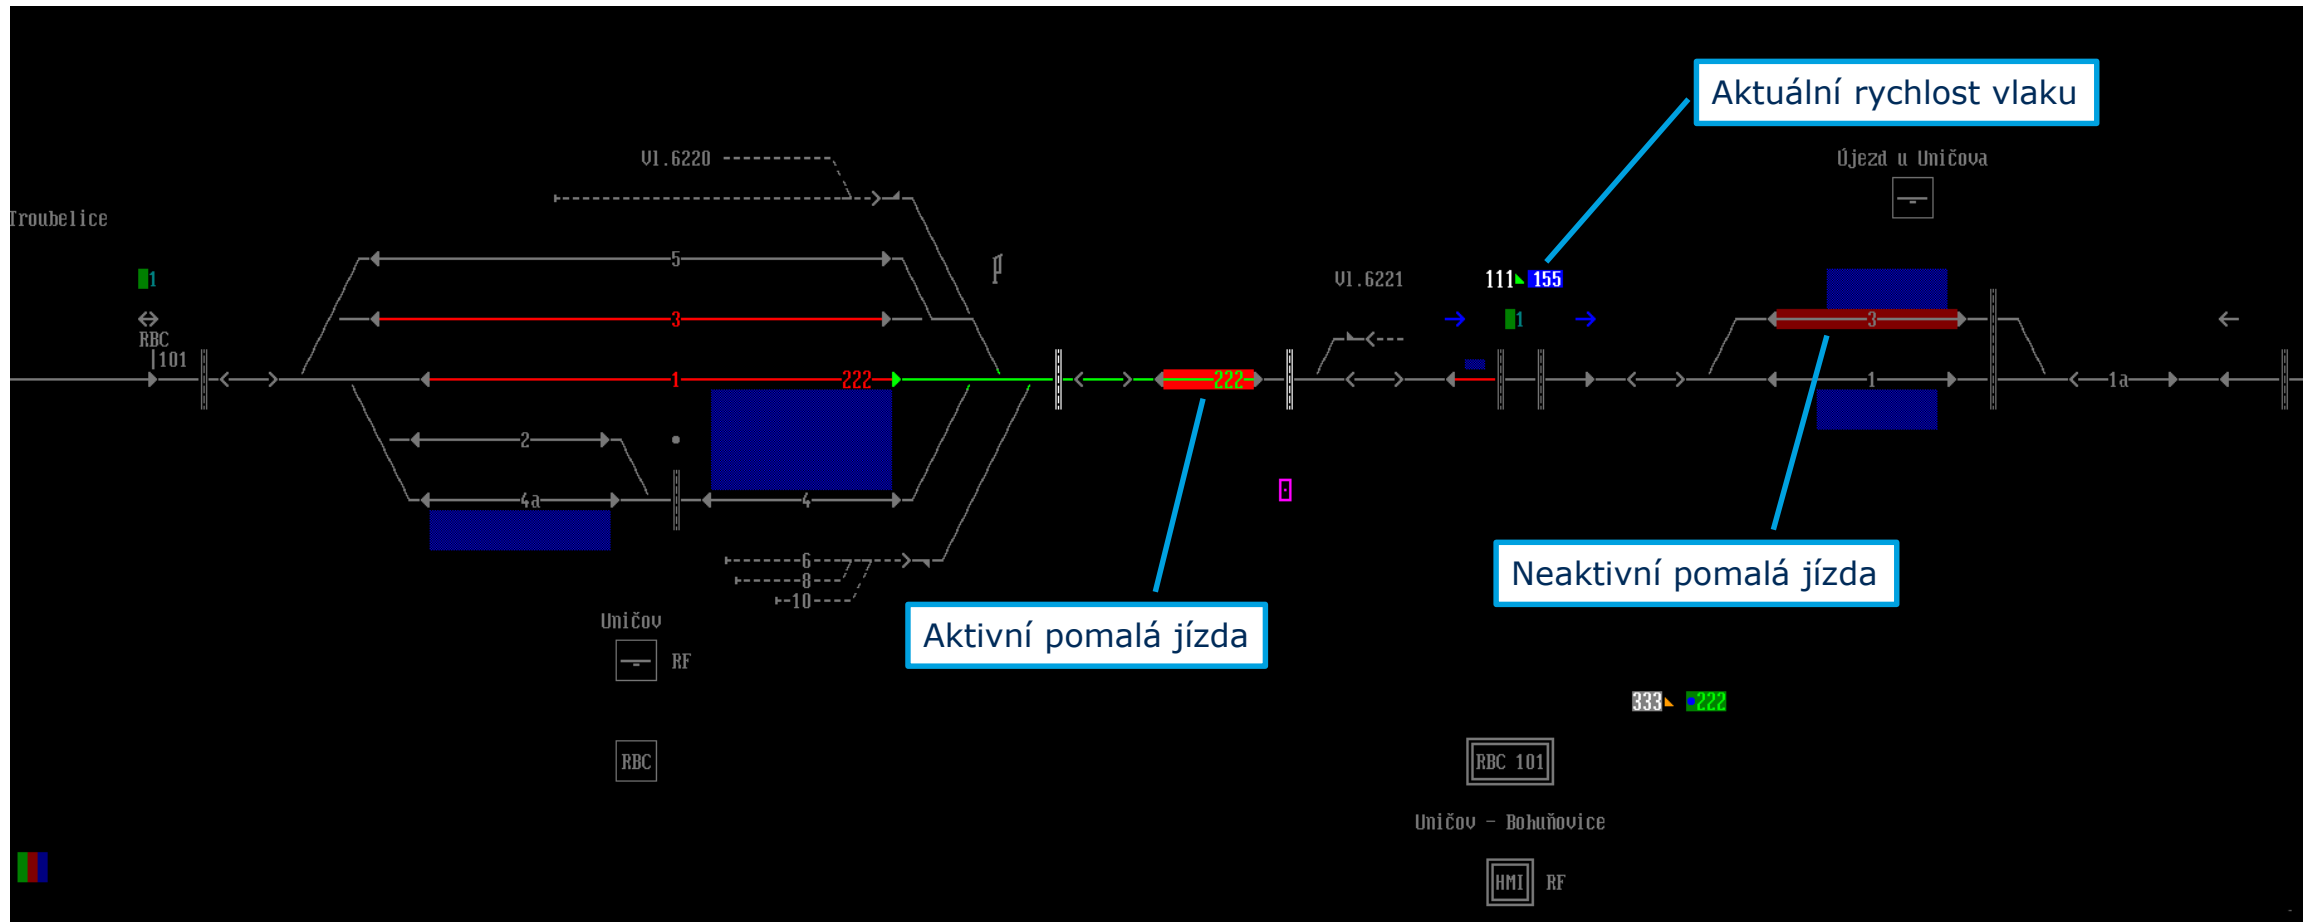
Aktuální rychlost vlaku

Vl.6220

Újezd u Uničova

Troubelice

1

RBC
101

5

3

1

222

2

4a

4

6
8
10

Vl.6221

111 155

1

3

1

1a

222

Neaktivní pomalá jízda

Aktivní pomalá jízda

Uničov

RF

RBC

333 222

RBC 101

Uničov - Bohuňovice

HMI RF